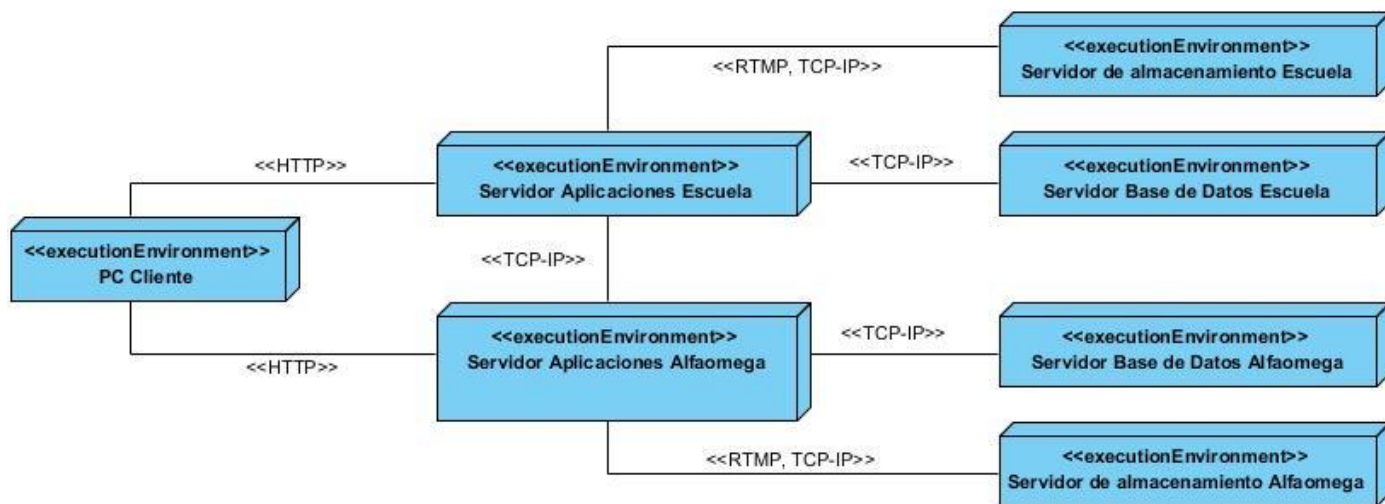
<<RTMP, TCP-IP>>

<<executionEnvironment>>
Servidor de almacenamiento Escuela

<<HTTP>>

<<executionEnvironment>>
Servidor Aplicaciones Escuela

<<TCP-IP>>

<<executionEnvironment>>
Servidor Base de Datos Escuela

<<executionEnvironment>>
PC Cliente

<<TCP-IP>>

<<executionEnvironment>>
Servidor Aplicaciones Alfaomega

<<TCP-IP>>

<<executionEnvironment>>
Servidor Base de Datos Alfaomega

<<HTTP>>

<<RTMP, TCP-IP>>

<<executionEnvironment>>
Servidor de almacenamiento Alfaomega